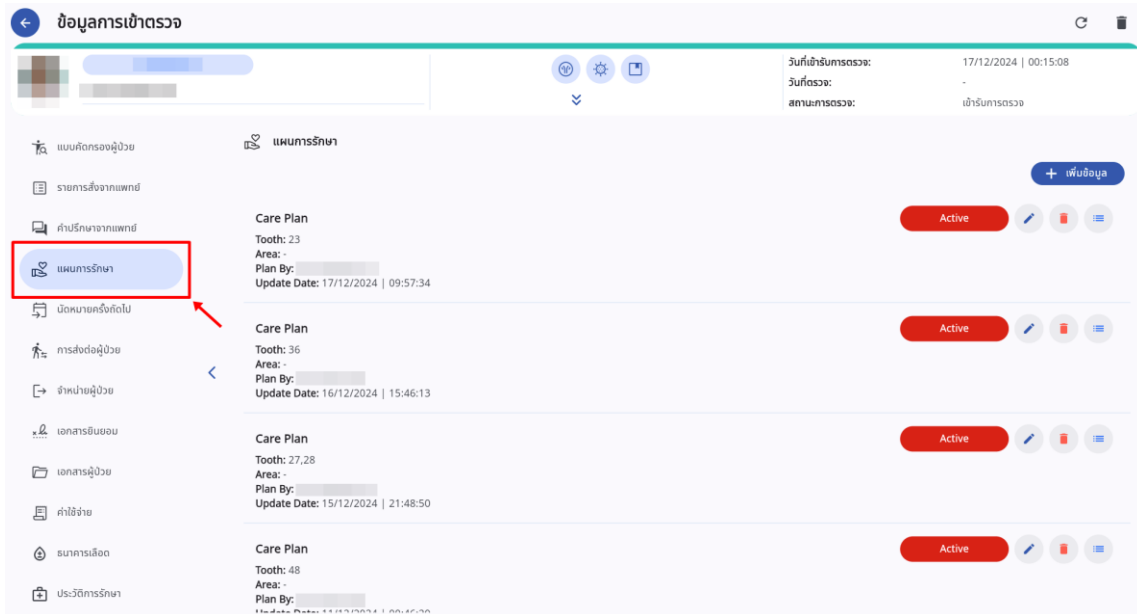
ข้อมูลการเข้าตรวจ

วันที่เข้ารับการตรวจ: 17/12/2024 | 00:15:08
วันที่ตรวจ: -
สถานะการตรวจ: เข้ารับการตรวจ

แบบคัดกรองผู้ป่วย
รายการสั่งจากแพทย์
คำปรึกษาจากแพทย์
แผนการรักษา
นัดหมายครั้งถัดไป
การส่งต่อผู้ป่วย
จำหน่ายผู้ป่วย
เอกสารยินยอม
เอกสารผู้ป่วย
ค่าใช้จ่าย
ธนาคารเลือด
ประวัติการรักษา

แผนการรักษา

+ เพิ่มข้อมูล

Care Plan
Tooth: 23
Area: -
Plan By:
Update Date: 17/12/2024 | 09:57:34
Active

Care Plan
Tooth: 36
Area: -
Plan By:
Update Date: 16/12/2024 | 15:46:13
Active

Care Plan
Tooth: 27,28
Area: -
Plan By:
Update Date: 15/12/2024 | 21:48:50
Active

Care Plan
Tooth: 48
Area: -
Plan By:
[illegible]
Active